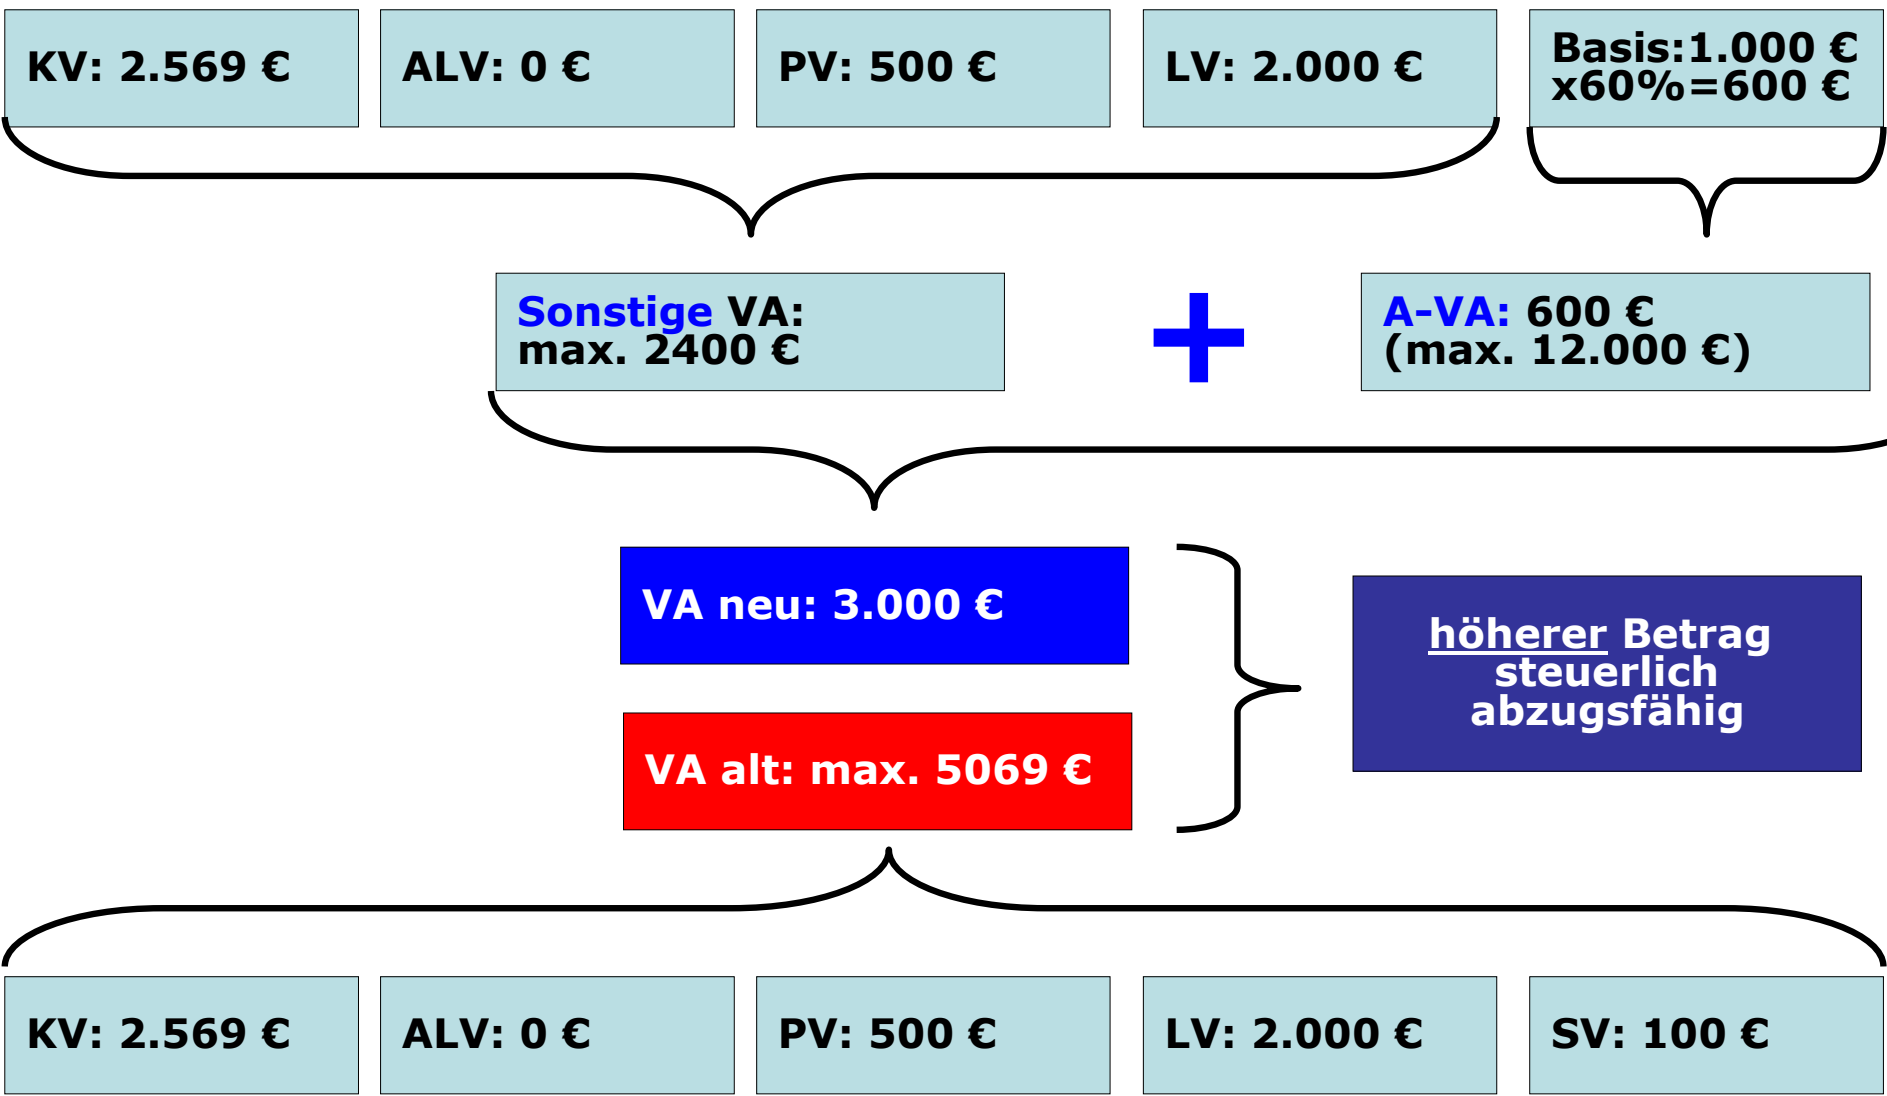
KV: 2.569 €

ALV: 0 €

PV: 500 €

LV: 2.000 €

Basis:1.000 € x60%=600 €

Sonstige VA: max. 2400 €

+

A-VA: 600 € (max. 12.000 €)

VA neu: 3.000 €

VA alt: max. 5069 €

höherer Betrag steuerlich abzugsfähig

KV: 2.569 €

ALV: 0 €

PV: 500 €

LV: 2.000 €

SV: 100 €